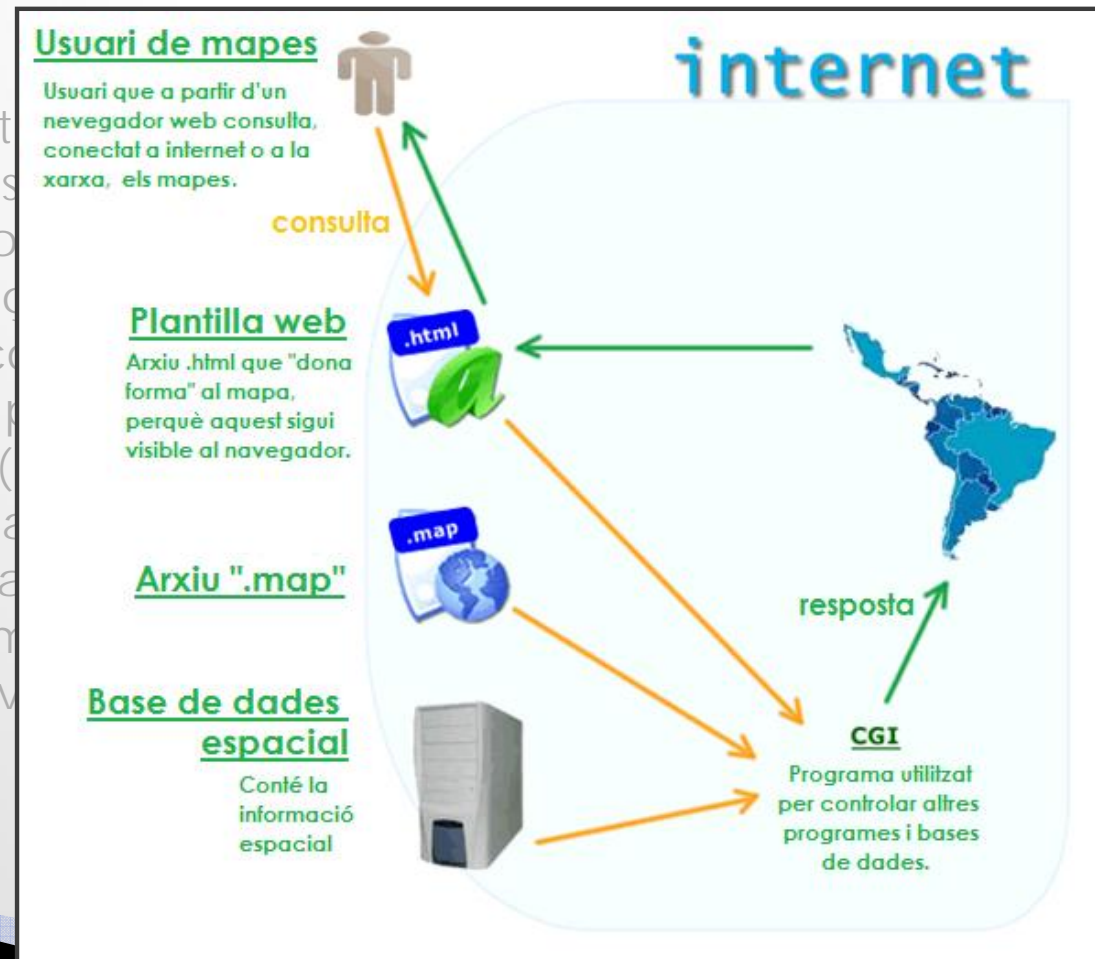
Usuari de mapes

Usuari que a partir d'un nevegador web consulta, conectat a internet o a la xarxa, els mapes.

internet

consulta

Plantilla web

Arxiu .html que "dona forma" al mapa, perquè aquest sigui visible al navegador.

.html

.map

Arxiu ".map"

resposta

Base de dades espacial

Conté la informació espacial

CGI

Programa utilitzat per controlar altres programes i bases de dades.